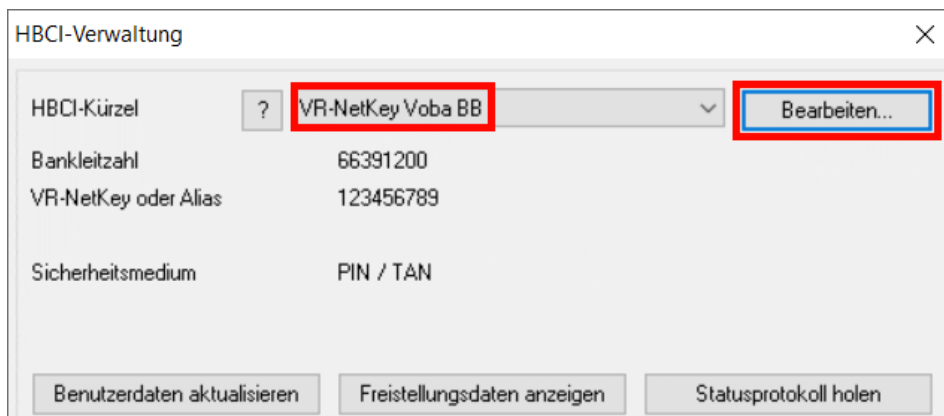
HBCI-Verwaltung

×

HBCI-Kürzel ? VR-NetKey Voba BB

Bearbeiten...

Bankleitzahl 66391200

VR-NetKey oder Alias 123456789

Sicherheitsmedium PIN / TAN

Benutzerdaten aktualisieren

Freistellungsdaten anzeigen

Statusprotokoll holen